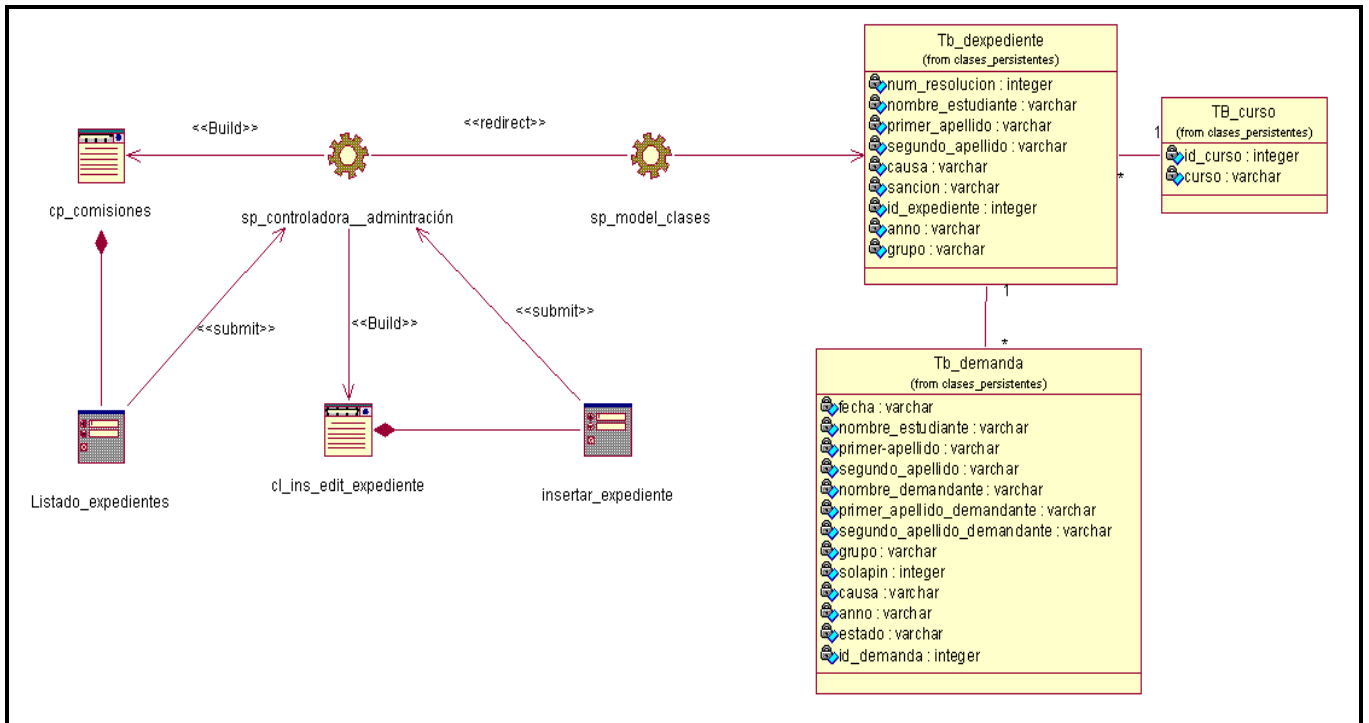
<<Build>>

<<redirect>>

cp_comisiones

sp_controladora__admintración

sp_model_clases

Tb_dexpediente
(from clases_persistentes)
num_resolucion : integer
nombre_estudiante : varchar
primer_apellido : varchar
segundo_apellido : varchar
causa : varchar
sancion : varchar
id_expediente : integer
anno : varchar
grupo : varchar

1

*

TB_curso
(from clases_persistentes)
id_curso : integer
curso : varchar

<<submit>>

<<Build>>

<<submit>>

1

*

Tb_demanda
(from clases_persistentes)
fecha : varchar
nombre_estudiante : varchar
primer-apellido : varchar
segundo_apellido : varchar
nombre_demandante : varchar
primer_apellido_demandante : varchar
segundo_apellido_demandante : varchar
grupo : varchar
solapin : integer
causa : varchar
anno : varchar
estado : varchar
id_demanda : integer

Listado_expedientes

cl_ins_edit_expediente

insertar_expediente